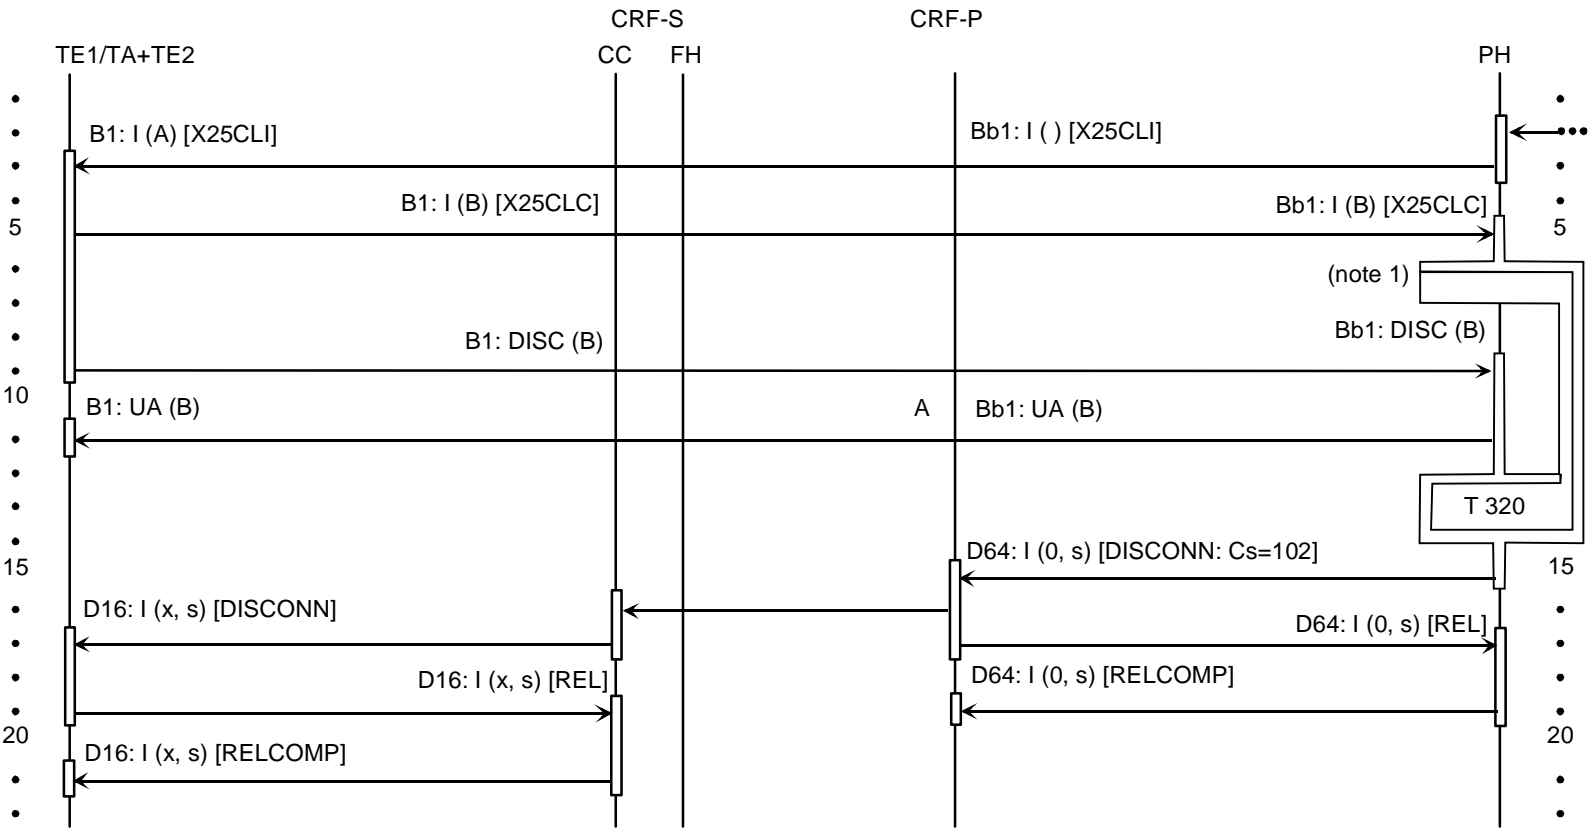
CRF-S
CRF-P
TE1/TA+TE2
CC
FH
PH

B1: I (A) [X25CLI]
Bb1: I ( ) [X25CLI]
B1: I (B) [X25CLC]
Bb1: I (B) [X25CLC]
5
5
(note 1)
Bb1: DISC (B)
B1: DISC (B)
10
B1: UA (B)
A
Bb1: UA (B)
T 320
D64: I (0, s) [DISCONN: Cs=102]
15
15
D16: I (x, s) [DISCONN]
D64: I (0, s) [REL]
D16: I (x, s) [REL]
D64: I (0, s) [RELCOMP]
20
20
D16: I (x, s) [RELCOMP]